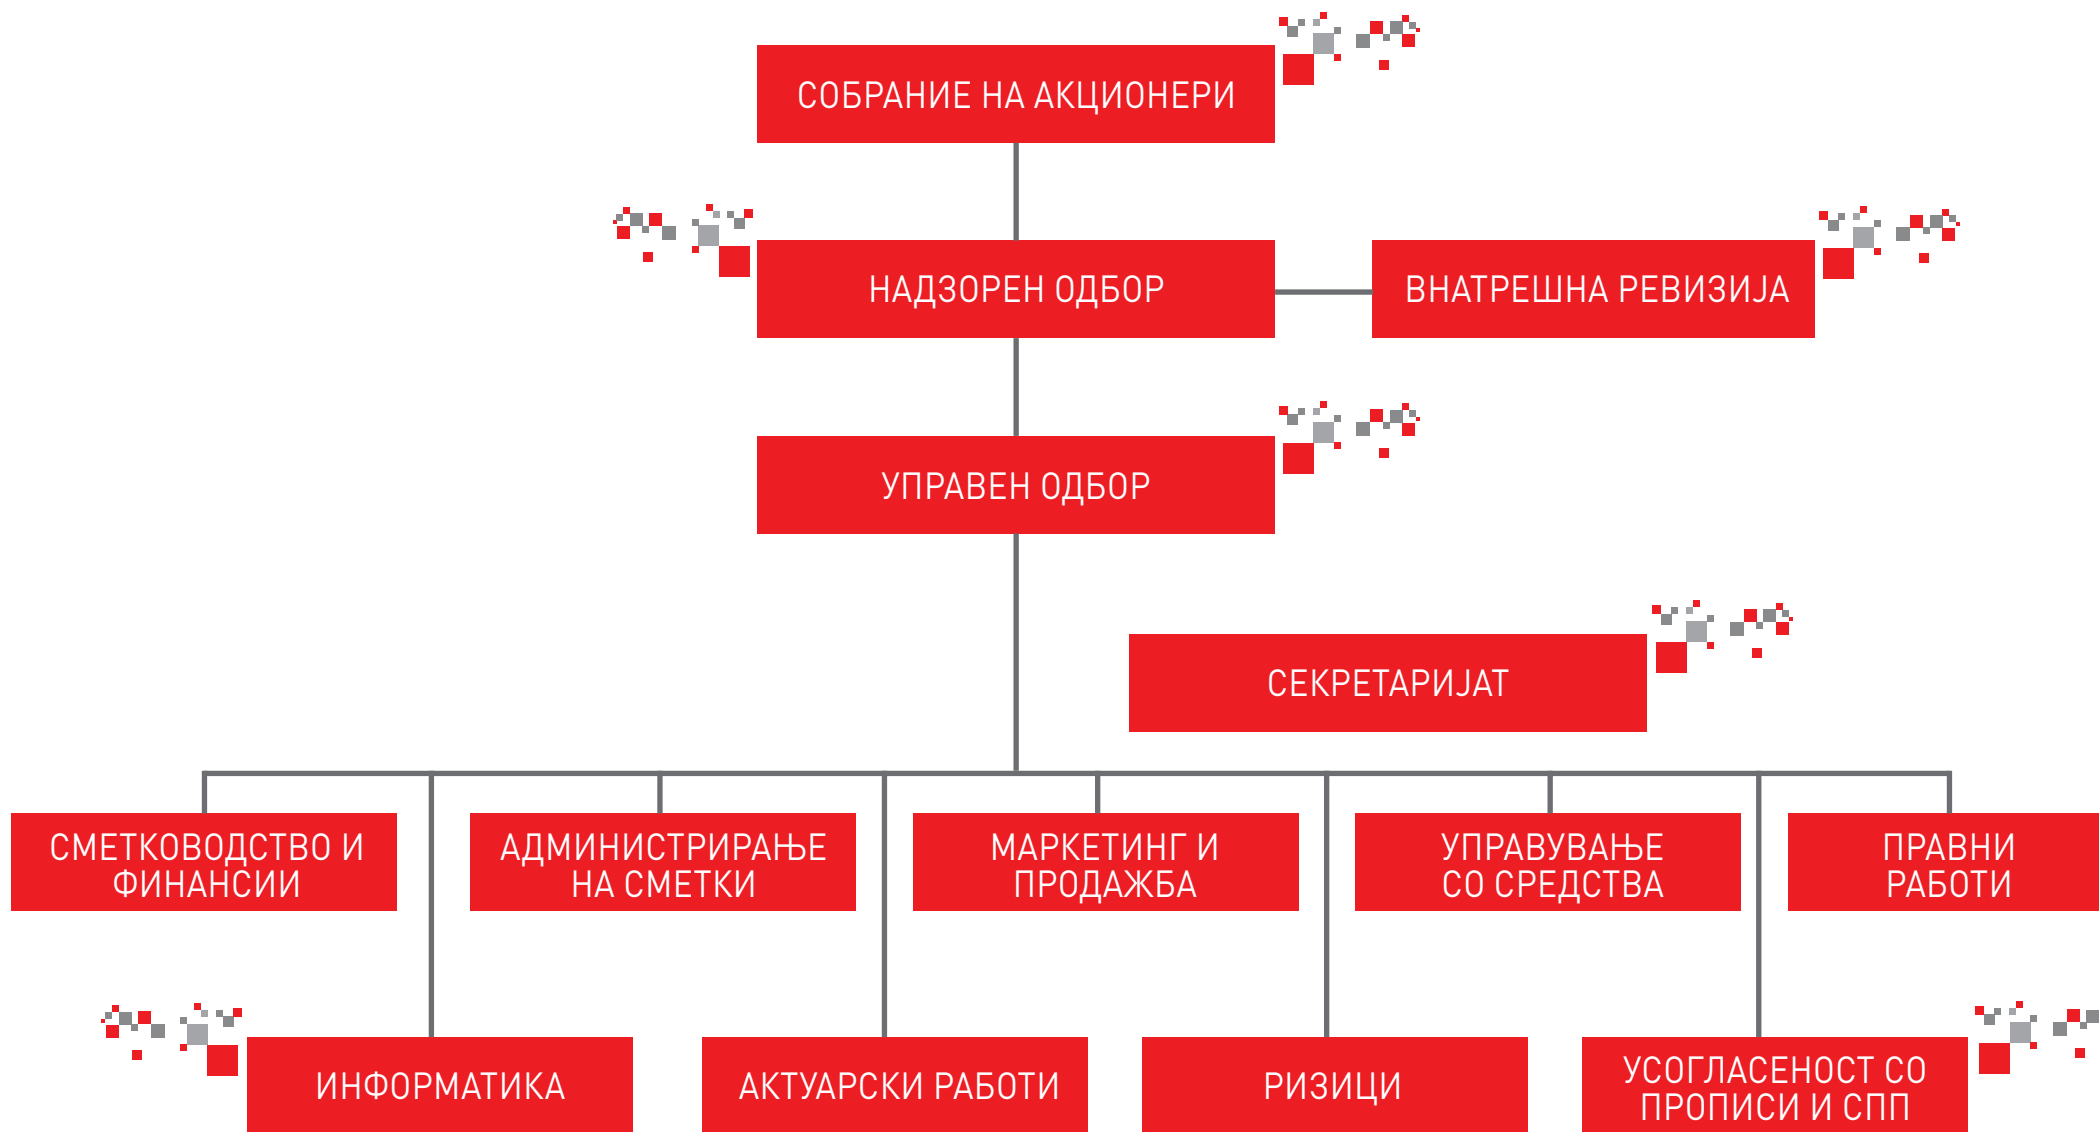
СОБРАНИЕ НА АКЦИОНЕРИ

НАДЗОРЕН ОДБОР

ВНАТРЕШНА РЕВИЗИЈА

УПРАВЕН ОДБОР

СЕКРЕТАРИЈАТ

СМЕТКОВОДСТВО И ФИНАНСИИ

АДМИНИСТРИРАЊЕ НА СМЕТКИ

МАРКЕТИНГ И ПРОДАЖБА

УПРАВУВАЊЕ СО СРЕДСТВА

ПРАВНИ РАБОТИ

ИНФОРМАТИКА

АКТУАРСКИ РАБОТИ

РИЗИЦИ

УСОГЛАСЕНОСТ СО ПРОПИСИ И СПП